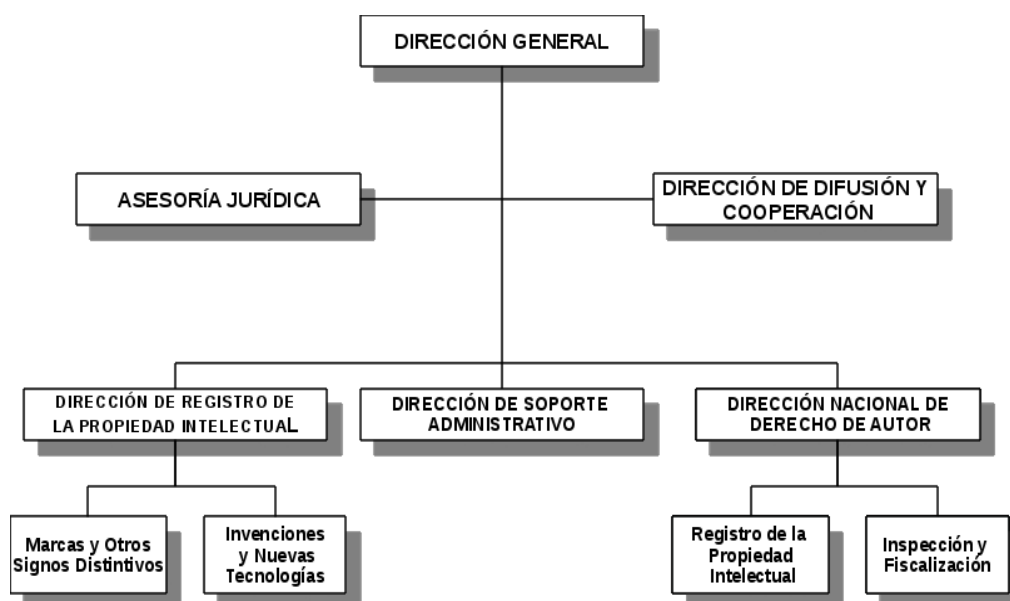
DIRECCIÓN GENERAL

ASESORÍA JURÍDICA

DIRECCIÓN DE DIFUSIÓN Y COOPERACIÓN

DIRECCIÓN DE REGISTRO DE LA PROPIEDAD INTELECTUAL

DIRECCIÓN DE SOPORTE ADMINISTRATIVO

DIRECCIÓN NACIONAL DE DERECHO DE AUTOR

Marcas y Otros Signos Distintivos

Invenciones y Nuevas Tecnologías

Registro de la Propiedad Intelectual

Inspección y Fiscalización